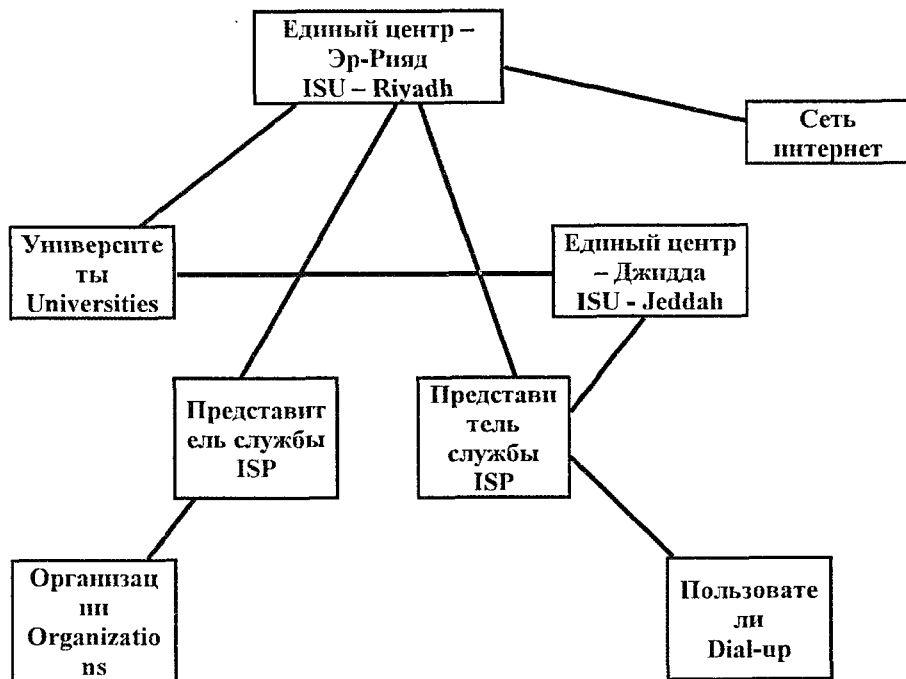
Единый центр – Эр-Рияд ISU – Riyadh

Сеть интернет

Университеты Universities

Единый центр – Джидда ISU - Jeddah

Представитель службы ISP

Представитель службы ISP

Организации Organizations

Пользователи Dial-up